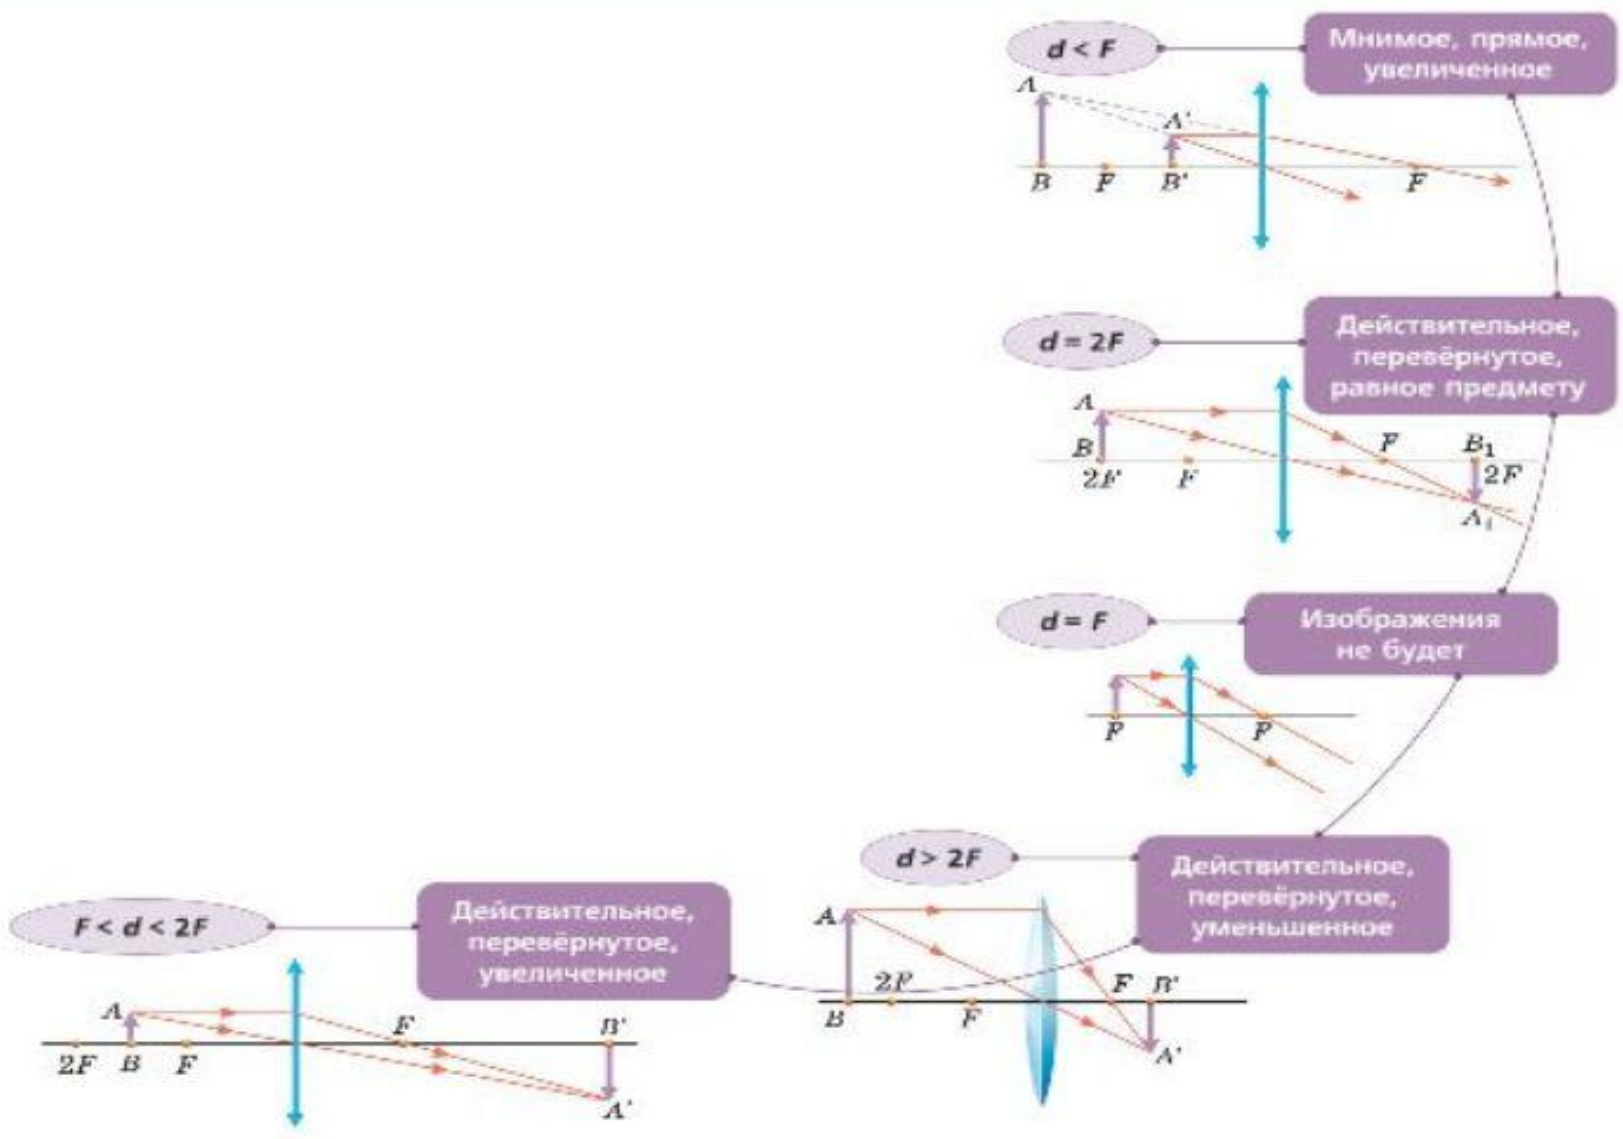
$d < F$

Мнимое, прямое, увеличенное

A
A'
B F B' F

$d = 2F$

Действительное, перевёрнутое, равное предмету

A
B
2F F F $B_1$
2F
$A_1$

$d = F$

Изображения не будет

F F

$d > 2F$

Действительное, перевёрнутое, уменьшенное

A
2F F B'
B F
A'

$F < d < 2F$

Действительное, перевёрнутое, увеличенное

A
F B'
2F B F
A'